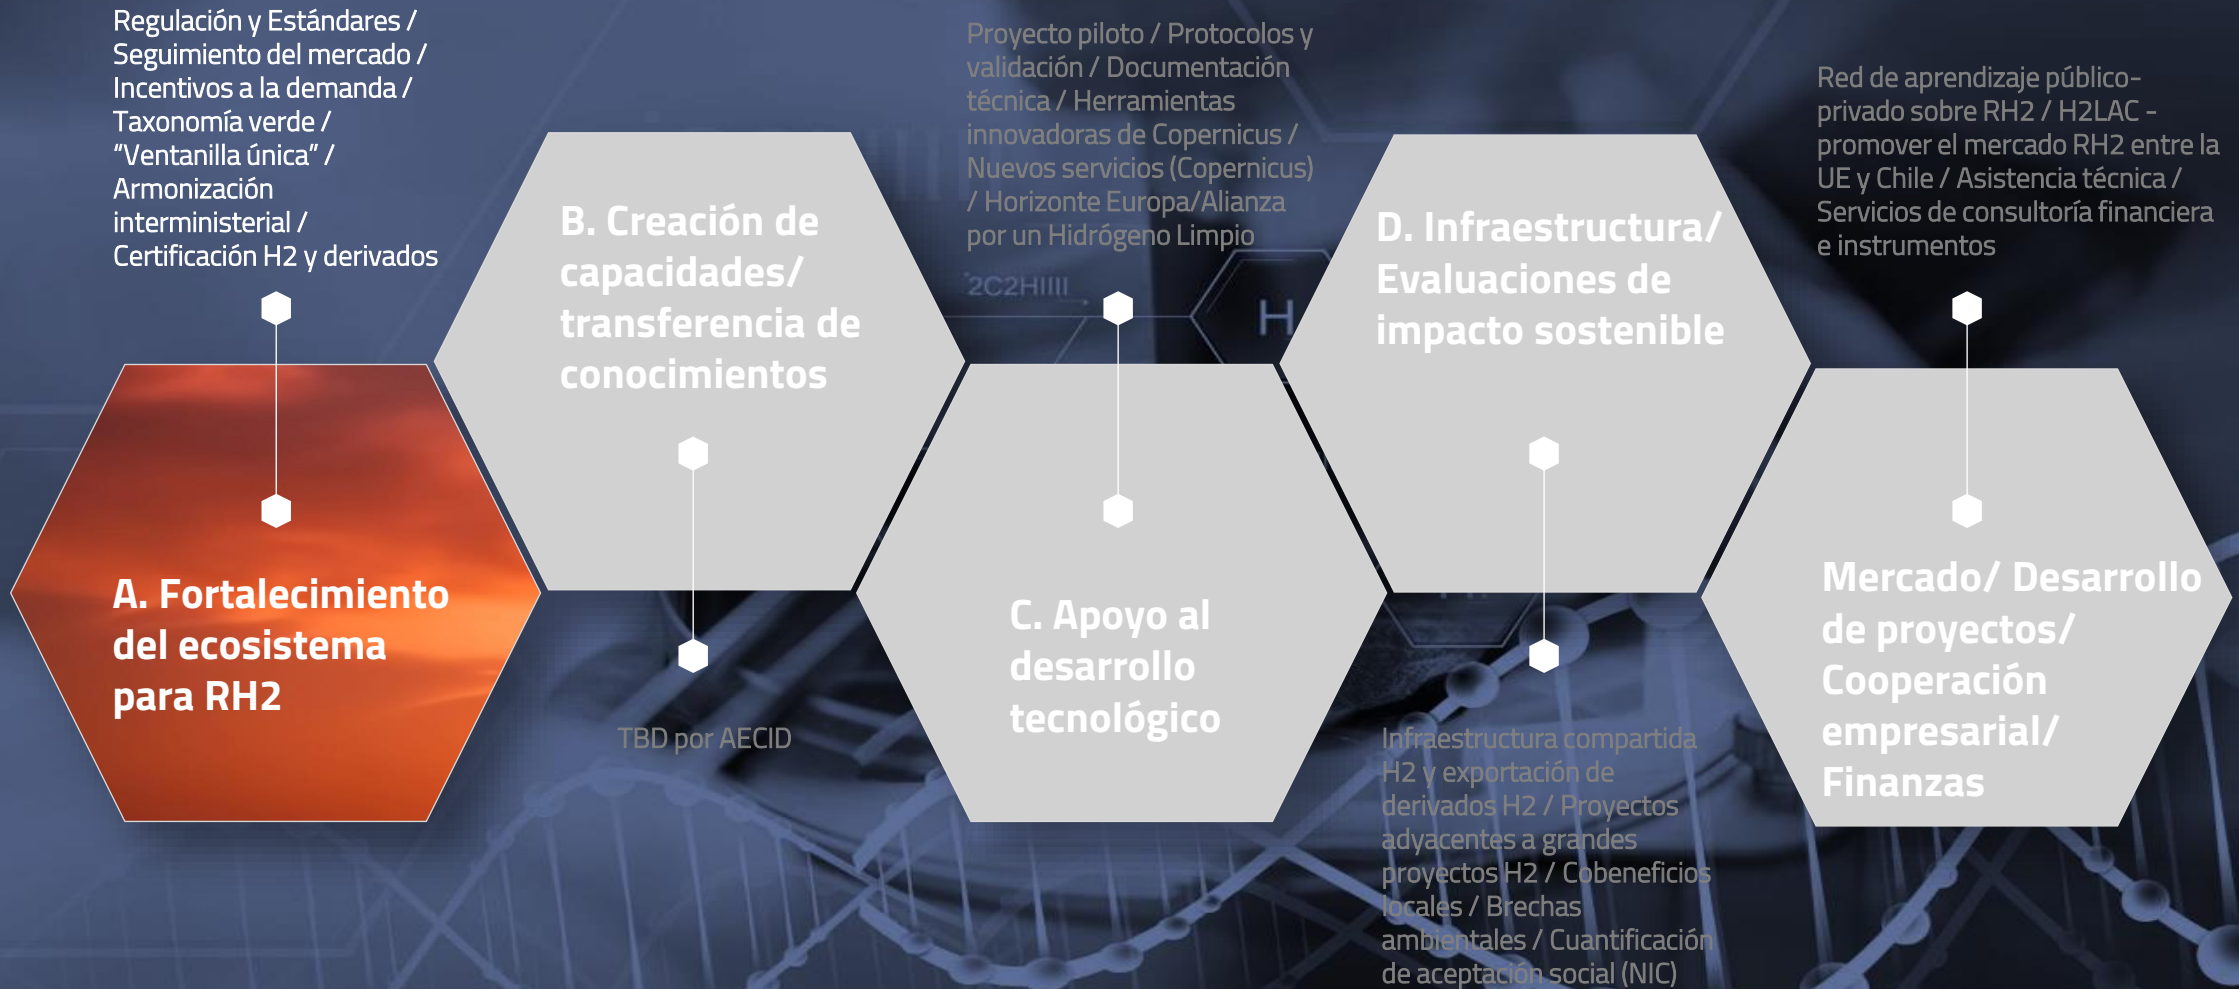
Regulación y Estándares / Seguimiento del mercado / Incentivos a la demanda / Taxonomía verde / “Ventanilla única” / Armonización interministerial / Certificación H2 y derivados

Proyecto piloto / Protocolos y validación / Documentación técnica / Herramientas innovadoras de Copernicus / Nuevos servicios (Copernicus) / Horizonte Europa/Alianza por un Hidrógeno Limpio

Red de aprendizaje público-privado sobre RH2 / H2LAC - promover el mercado RH2 entre la UE y Chile / Asistencia técnica / Servicios de consultoría financiera e instrumentos

2C2HIIII

H

B. Creación de capacidades/ transferencia de conocimientos

D. Infraestructura/ Evaluaciones de impacto sostenible

A. Fortalecimiento del ecosistema para RH2

C. Apoyo al desarrollo tecnológico

Mercado/ Desarrollo de proyectos/ Cooperación empresarial/ Finanzas

TBD por AECID

Infraestructura compartida H2 y exportación de derivados H2 / Proyectos adyacentes a grandes proyectos H2 / Cobeneficios locales / Brechas ambientales / Cuantificación de aceptación social (NIC)